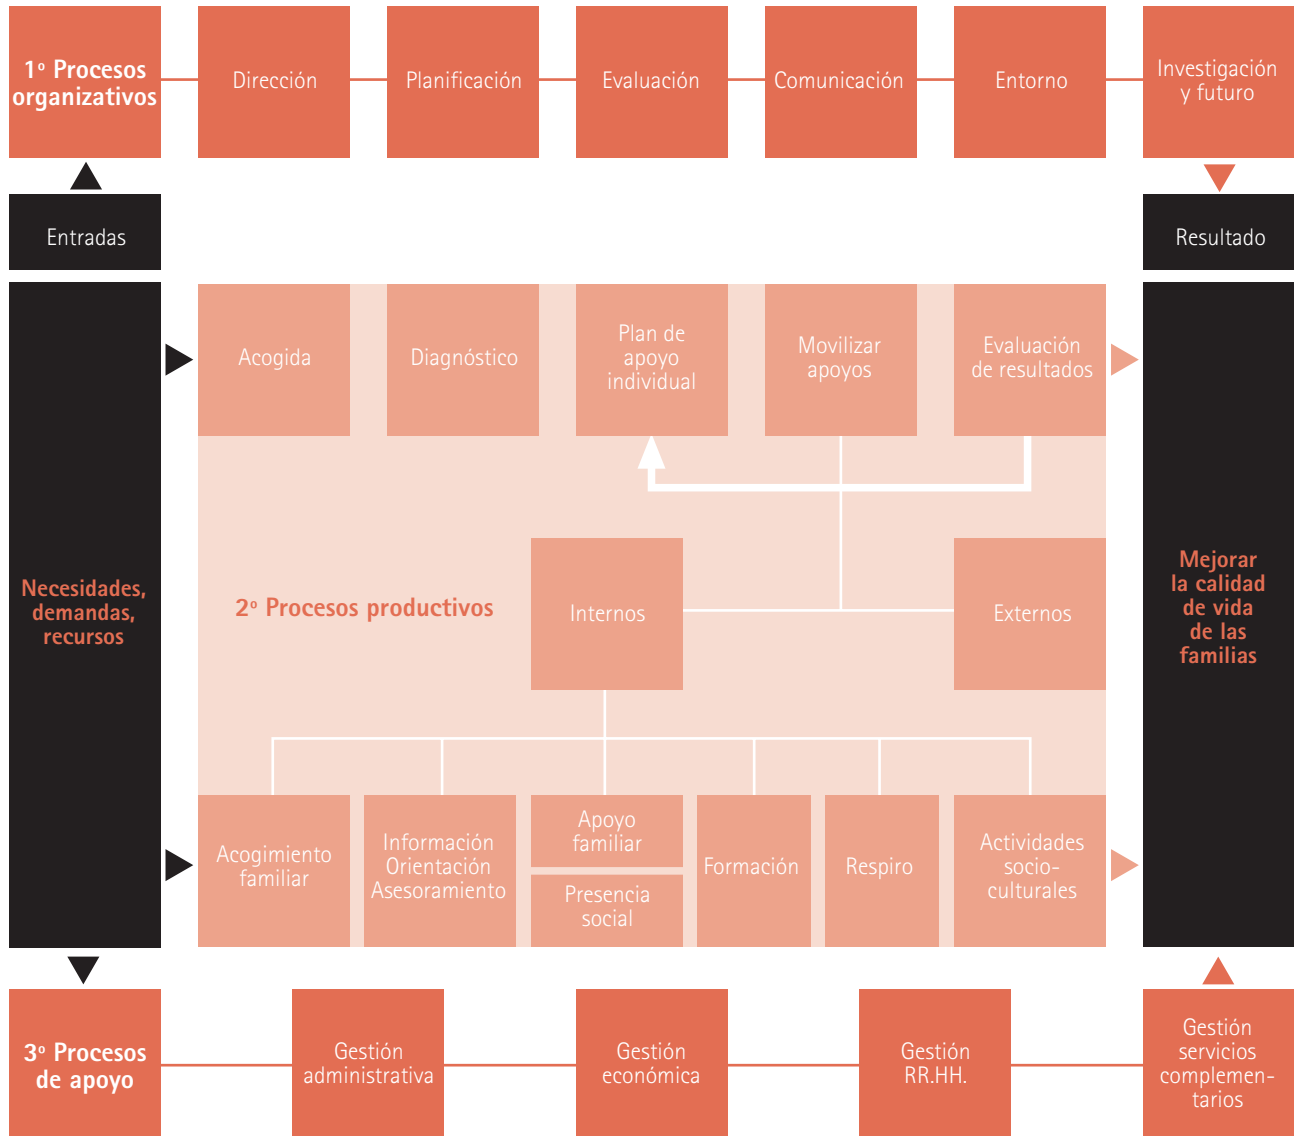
1º Procesos organizativos

Dirección

Planificación

Evaluación

Comunicación

Entorno

Investigación y futuro

Entradas

Resultado

Necesidades, demandas, recursos

Acogida

Diagnóstico

Plan de apoyo individual

Movilizar apoyos

Evaluación de resultados

2º Procesos productivos

Internos

Externos

Acogimiento familiar

Información Orientación Asesoramiento

Apoyo familiar

Presencia social

Formación

Respiro

Actividades socio-culturales

Mejorar la calidad de vida de las familias

3º Procesos de apoyo

Gestión administrativa

Gestión económica

Gestión RR.HH.

Gestión servicios complementarios